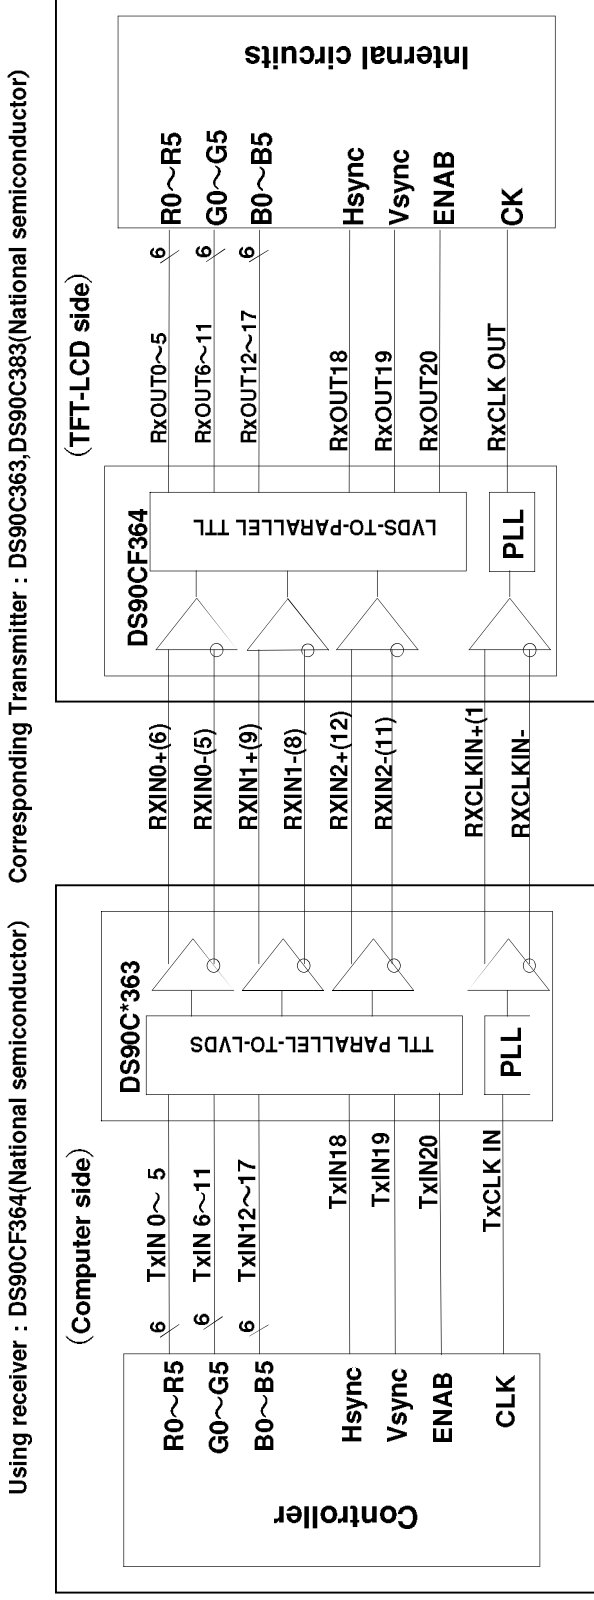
Using receiver : DS90CF364(National semiconductor)    Corresponding Transmitter : DS90C363,DS90C383(National semiconductor)

(Computer side)

Controller

R0~R5
G0~G5
B0~B5
Hsync
Vsync
ENAB
CLK

6
6
6

TxIN 0~ 5
TxIN 6~11
TxIN12~17
TxIN18
TxIN19
TxIN20
TxCLK IN

DS90C*363
TTL PARALLEL-TO-LVDS
PLL

RXIN0+(6)
RXIN0-(5)
RXIN1+(9)
RXIN1-(8)
RXIN2+(12)
RXIN2-(11)
RXCLKIN+(1
RXCLKIN-

(TFT-LCD side)

DS90CF364
LVDS-TO-PARALLEL TTL
PLL

RxOUT0~5
RxOUT6~11
RxOUT12~17
RxOUT18
RxOUT19
RxOUT20
RxCLK OUT

6
6
6

R0~R5
G0~G5
B0~B5
Hsync
Vsync
ENAB
CK

Internal circuits